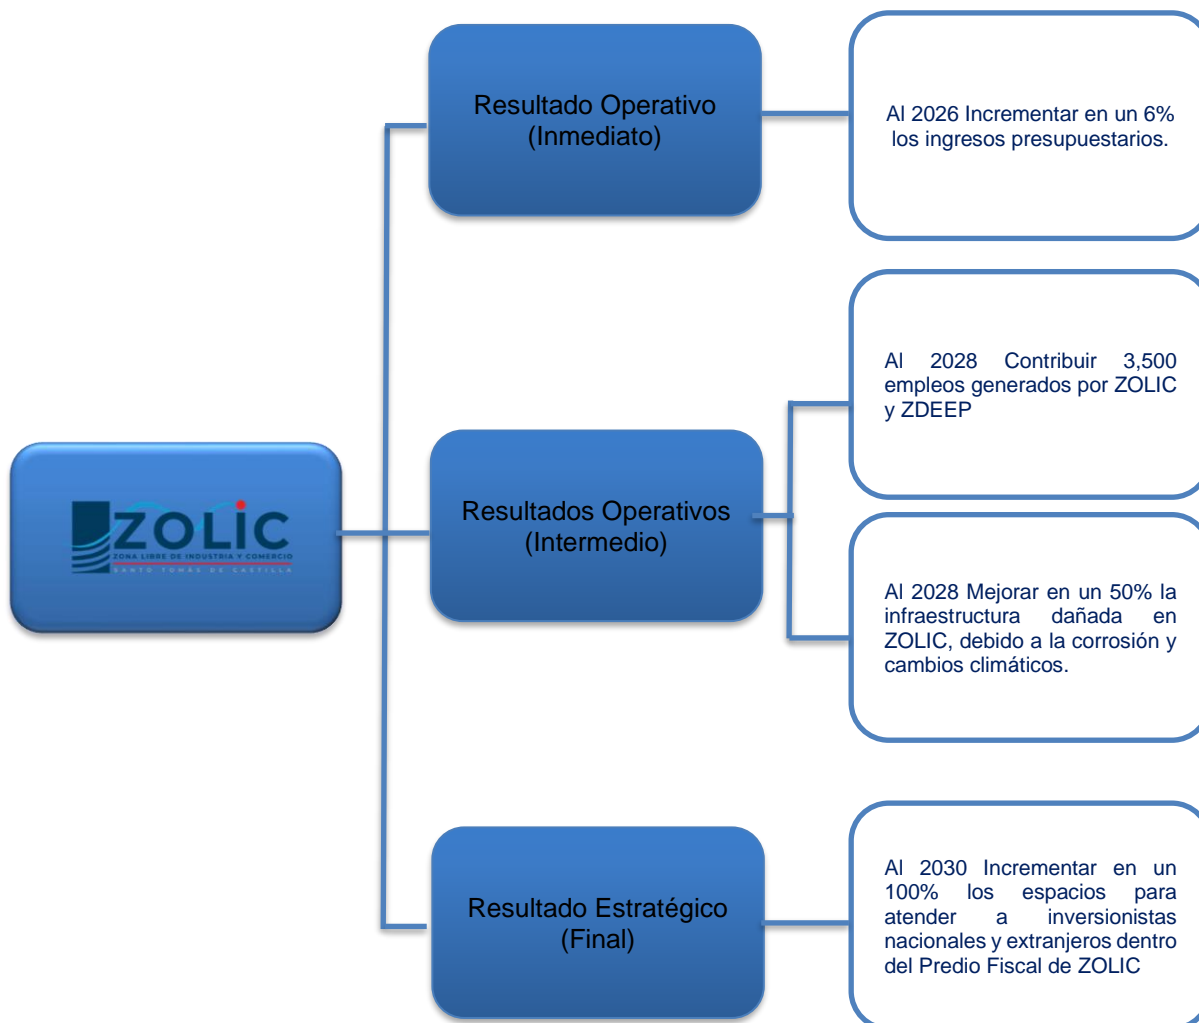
ZOLIC
ZONA LIBRE DE INDUSTRIA Y COMERCIO
SANTO TOMÁS DE CASTILLA

Resultado Operativo (Inmediato)

Al 2026 Incrementar en un 6% los ingresos presupuestarios.

Resultados Operativos (Intermedio)

Al 2028 Contribuir 3,500 empleos generados por ZOLIC y ZDEEP

Al 2028 Mejorar en un 50% la infraestructura dañada en ZOLIC, debido a la corrosión y cambios climáticos.

Resultado Estratégico (Final)

Al 2030 Incrementar en un 100% los espacios para atender a inversionistas nacionales y extranjeros dentro del Predio Fiscal de ZOLIC